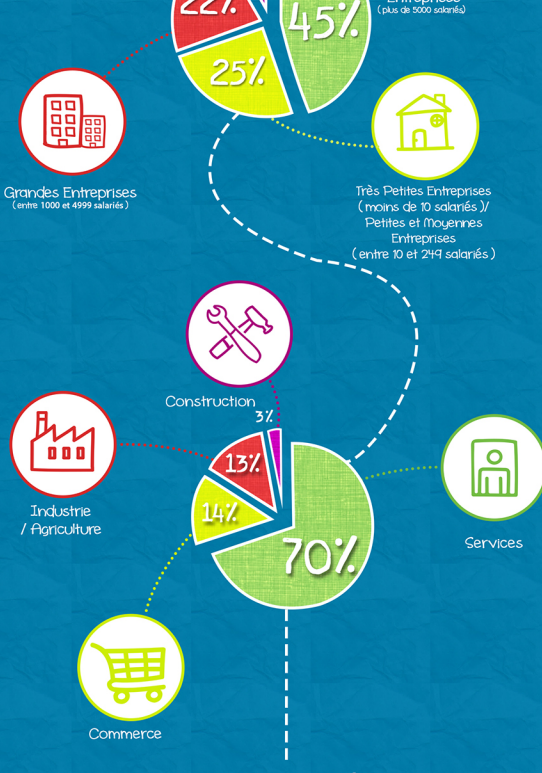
22%
45%
Entreprises
(plus de 5000 salariés)
25%

Grandes Entreprises
(entre 1000 et 4999 salariés)

Très Petites Entreprises
(moins de 10 salariés)/
Petites et Moyennes
Entreprises
(entre 10 et 249 salariés)

Construction
3%

Industrie
/ Agriculture
13%
14%
70%

Services

Commerce